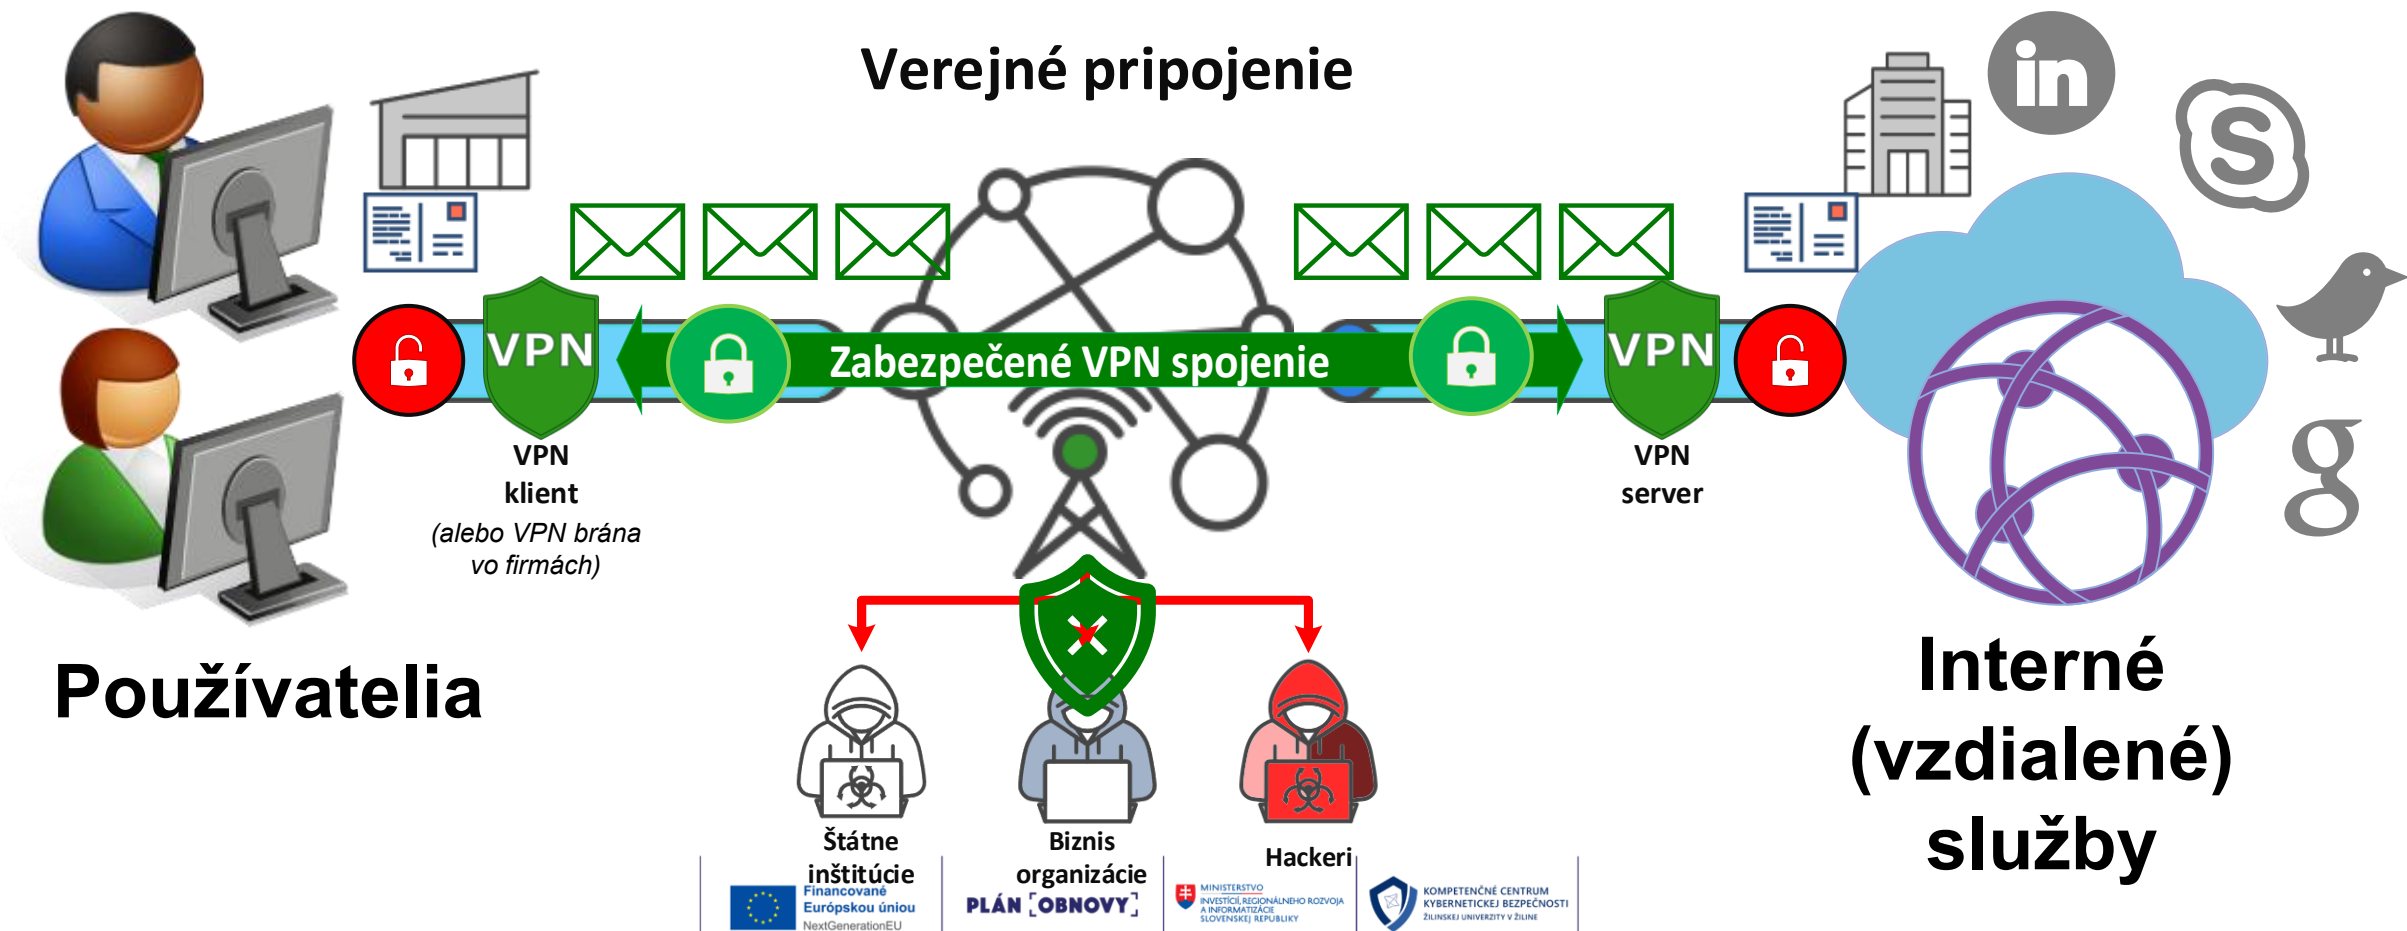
Verejné pripojenie

VPN

Zabezpečené VPN spojenie

VPN

VPN klient (alebo VPN brána vo firmách)

VPN server

Používatelia

Interné (vzdialené) služby

Štátne inštitúcie

Biznis organizácie

Hackeri

Financované Európskou úniou NextGenerationEU

PLÁN OBNOVY

MINISTERSTVO INVESTÍCIÍ, REGIONÁLNEHO ROZVOJA A INFORMATIZÁCIE SLOVENSKEJ REPUBLIKY

KOMPETENČNÉ CENTRUM KYBERNETICKEJ BEZPEČNOSTI ŽILINSKEJ UNIVERZITY V ŽILINE